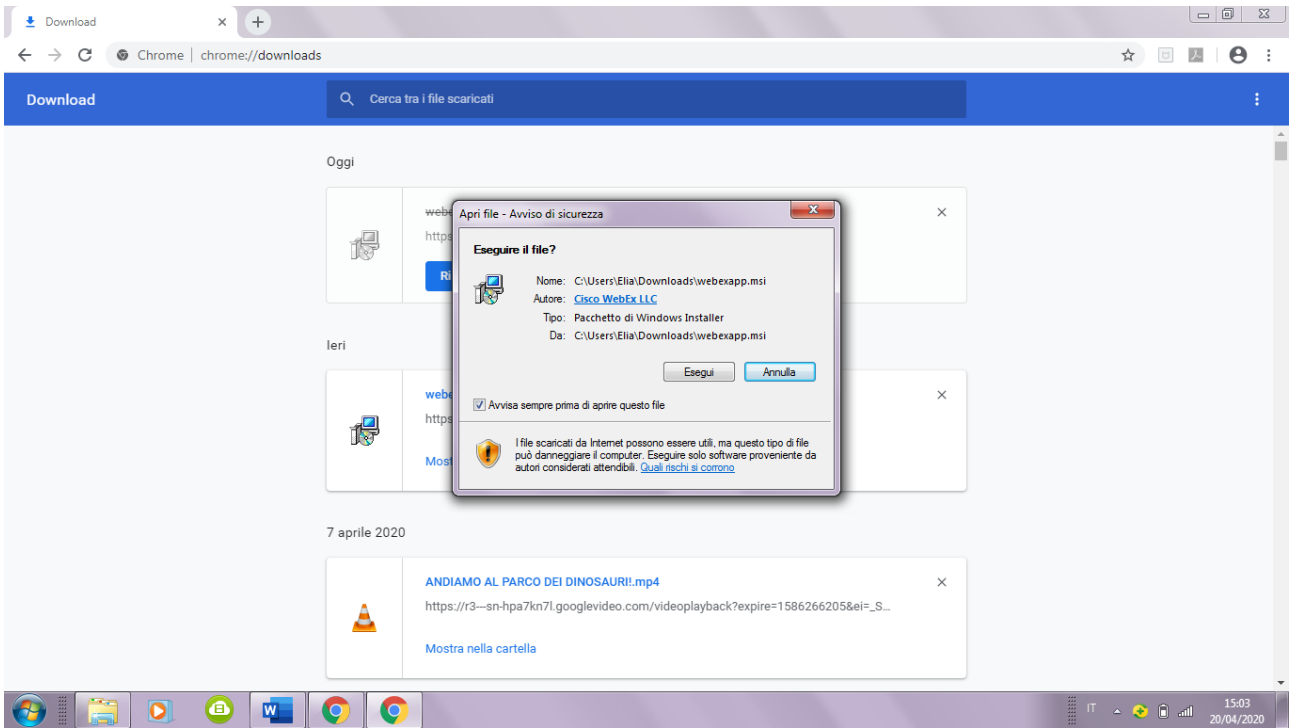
Download ×

Chrome | chrome://downloads

Download

Cerca tra i file scaricati

Oggi

webe

https

Ri

Ieri

webe

https

Most

7 aprile 2020

ANDIAMO AL PARCO DEI DINOSAURI!.mp4

https://r3---sn-hpa7kn7l.googlevideo.com/videoplayback?expire=1586266205&ei=_S...

Mostra nella cartella

Apri file - Avviso di sicurezza

Eseguire il file?

Nome: C:\Users\Elia\Downloads\webexapp.msi

Autore: Cisco WebEx LLC

Tipo: Pacchetto di Windows Installer

Da: C:\Users\Elia\Downloads\webexapp.msi

Esegui Annulla

Avvisa sempre prima di aprire questo file

I file scaricati da Internet possono essere utili, ma questo tipo di file può danneggiare il computer. Eseguire solo software provenienti da autori considerati attendibili. Quali rischi si corrono

IT 15:03 20/04/2020